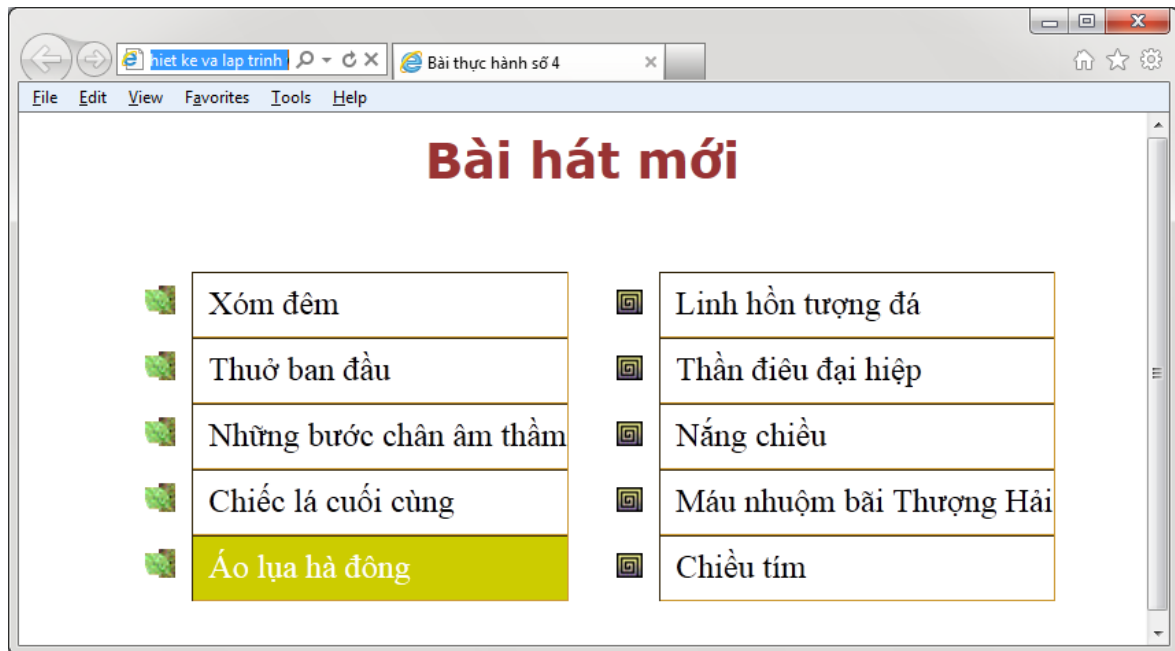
hiet ke va lap trinh

Bài thực hành số 4

File Edit View Favorites Tools Help

Bài hát mới

Xóm đêm

Thuở ban đầu

Những bước chân âm thầm

Chiếc lá cuối cùng

Áo lụa hà đông

Linh hồn tượng đá

Thần điêu đại hiệp

Nắng chiều

Máu nhuộm bãi Thượng Hải

Chiều tím